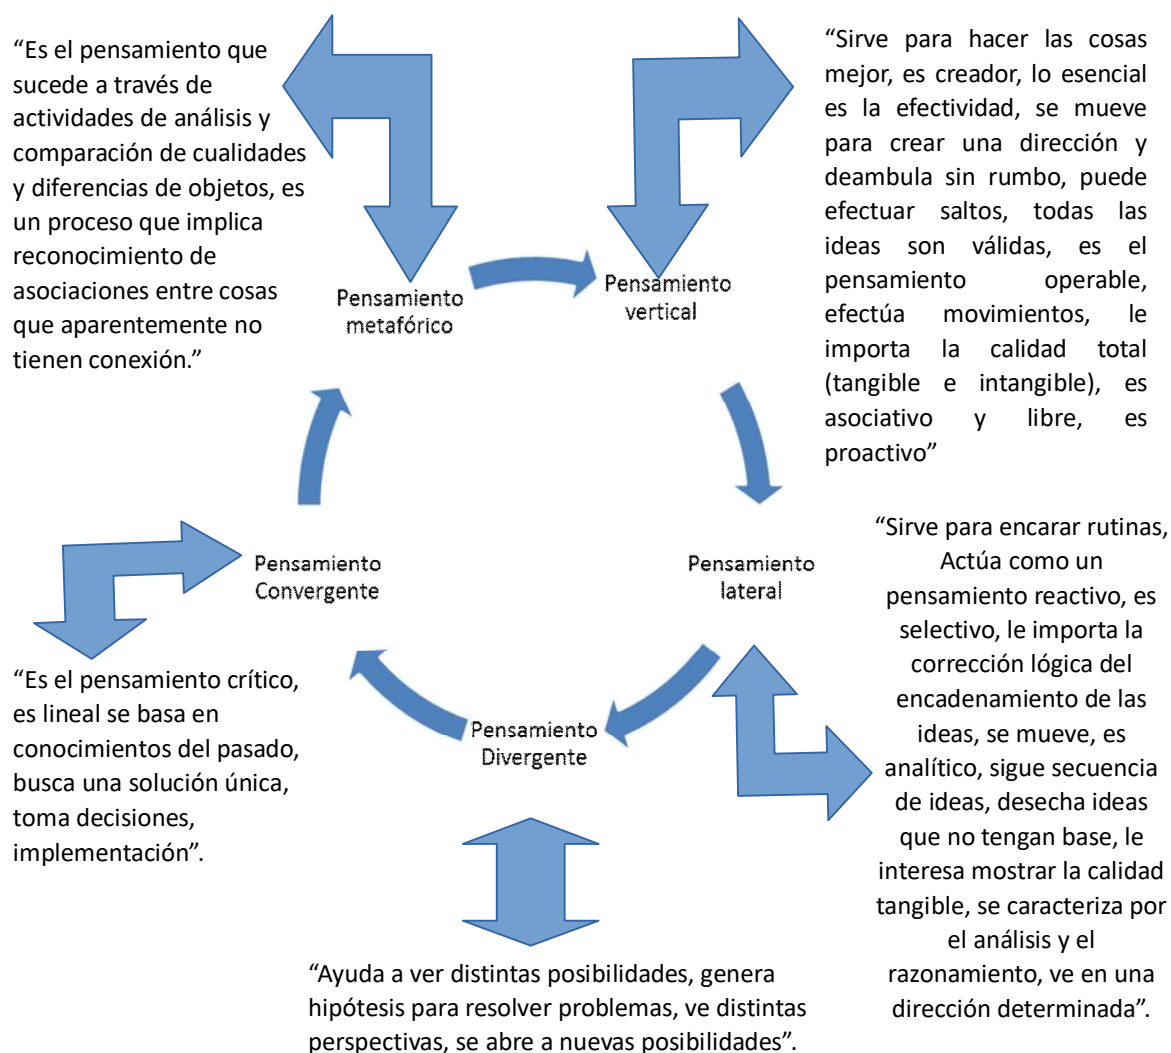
"Es el pensamiento que sucede a través de actividades de análisis y comparación de cualidades y diferencias de objetos, es un proceso que implica reconocimiento de asociaciones entre cosas que aparentemente no tienen conexión."

"Sirve para hacer las cosas mejor, es creador, lo esencial es la efectividad, se mueve para crear una dirección y deambula sin rumbo, puede efectuar saltos, todas las ideas son válidas, es el pensamiento operable, efectúa movimientos, le importa la calidad total (tangible e intangible), es asociativo y libre, es proactivo"

Pensamiento metafórico

Pensamiento vertical

Pensamiento Convergente

Pensamiento lateral

"Sirve para encarar rutinas, Actúa como un pensamiento reactivo, es selectivo, le importa la corrección lógica del encadenamiento de las ideas, se mueve, es analítico, sigue secuencia de ideas, desecha ideas que no tengan base, le interesa mostrar la calidad tangible, se caracteriza por el análisis y el razonamiento, ve en una dirección determinada".

"Es el pensamiento crítico, es lineal se basa en conocimientos del pasado, busca una solución única, toma decisiones, implementación".

Pensamiento Divergente

"Ayuda a ver distintas posibilidades, genera hipótesis para resolver problemas, ve distintas perspectivas, se abre a nuevas posibilidades".